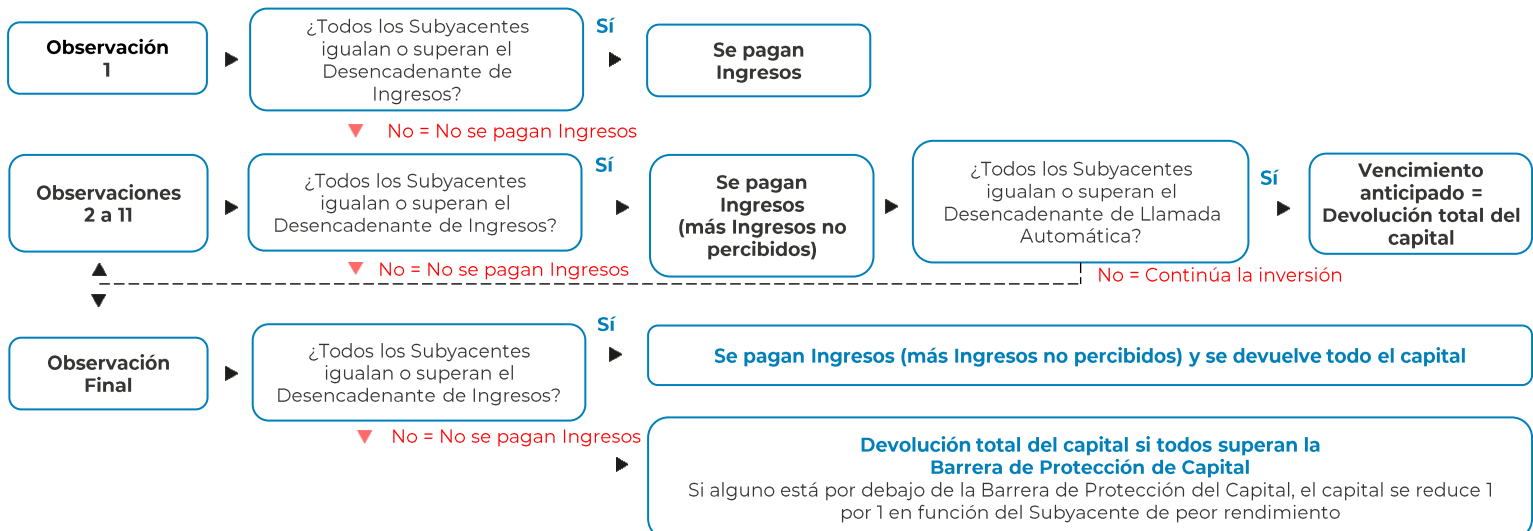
Observación 1

¿Todos los Subyacentes igualan o superan el Desencadenante de Ingresos?

Sí

Se pagan Ingresos

No = No se pagan Ingresos

Observaciones 2 a 11

¿Todos los Subyacentes igualan o superan el Desencadenante de Ingresos?

Sí

Se pagan Ingresos (más Ingresos no percibidos)

¿Todos los Subyacentes igualan o superan el Desencadenante de Llamada Automática?

Sí

Vencimiento anticipado = Devolución total del capital

No = No se pagan Ingresos

No = Continúa la inversión

Observación Final

¿Todos los Subyacentes igualan o superan el Desencadenante de Ingresos?

Sí

Se pagan Ingresos (más Ingresos no percibidos) y se devuelve todo el capital

No = No se pagan Ingresos

Devolución total del capital si todos superan la Barrera de Protección de Capital
Si alguno está por debajo de la Barrera de Protección del Capital, el capital se reduce 1 por 1 en función del Subyacente de peor rendimiento